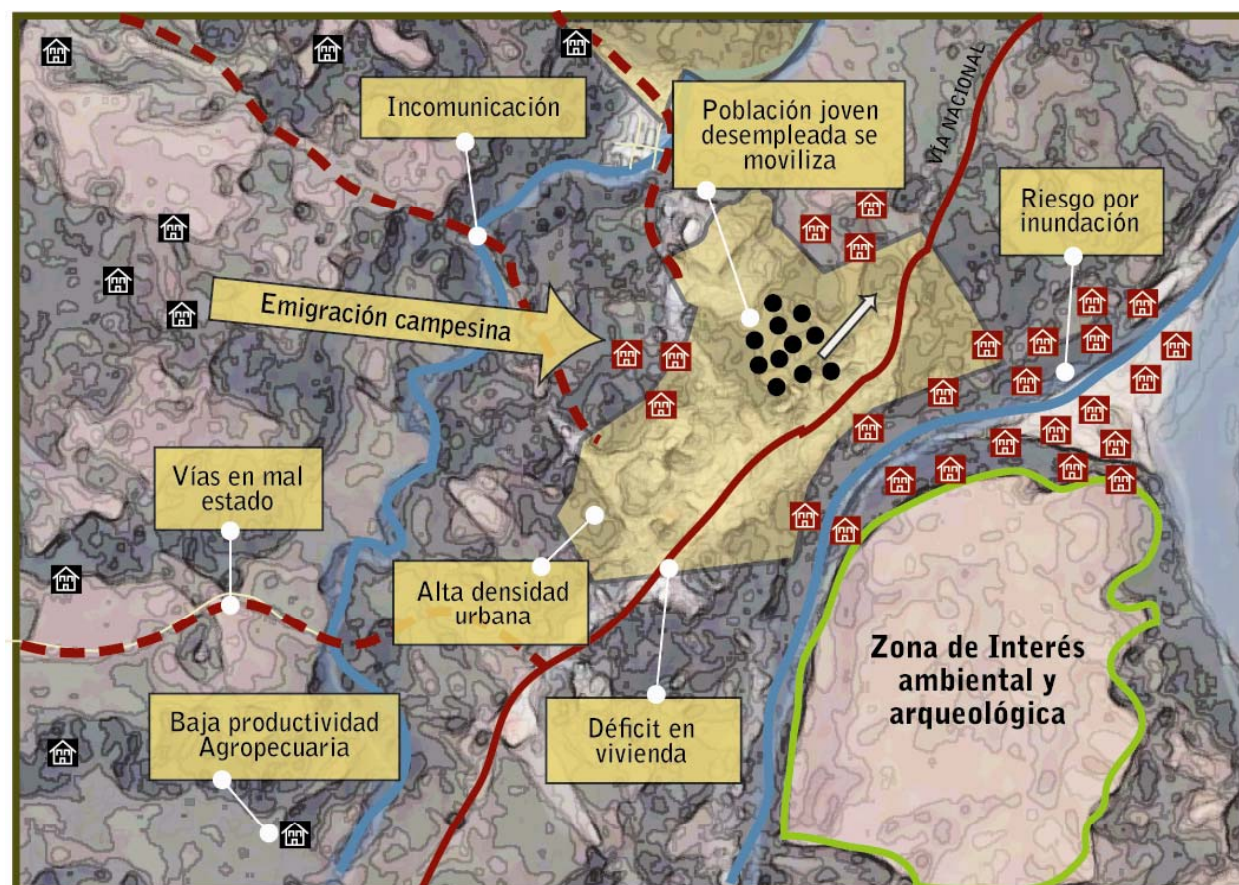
Incomunicación

Población joven desempleada se moviliza

VÍA NACIONAL

Riesgo por inundación

Emigración campesina

Vías en mal estado

Alta densidad urbana

Baja productividad Agropecuaria

Déficit en vivienda

Zona de Interés ambiental y arqueológica